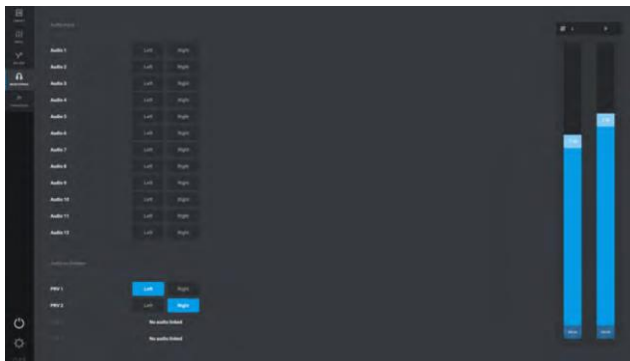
Audio 1
Left
Right
Audio 2
Left
Right
Audio 3
Left
Right
Audio 4
Left
Right
Audio 5
Left
Right
Audio 6
Left
Right
Audio 7
Left
Right
Audio 8
Left
Right
Audio 9
Left
Right
Audio 10
Left
Right
Audio 11
Left
Right
Audio 12
Left
Right

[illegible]

PRV 1
Left
Right
PRV 2
Left
Right
No audio linked
No audio linked

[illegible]